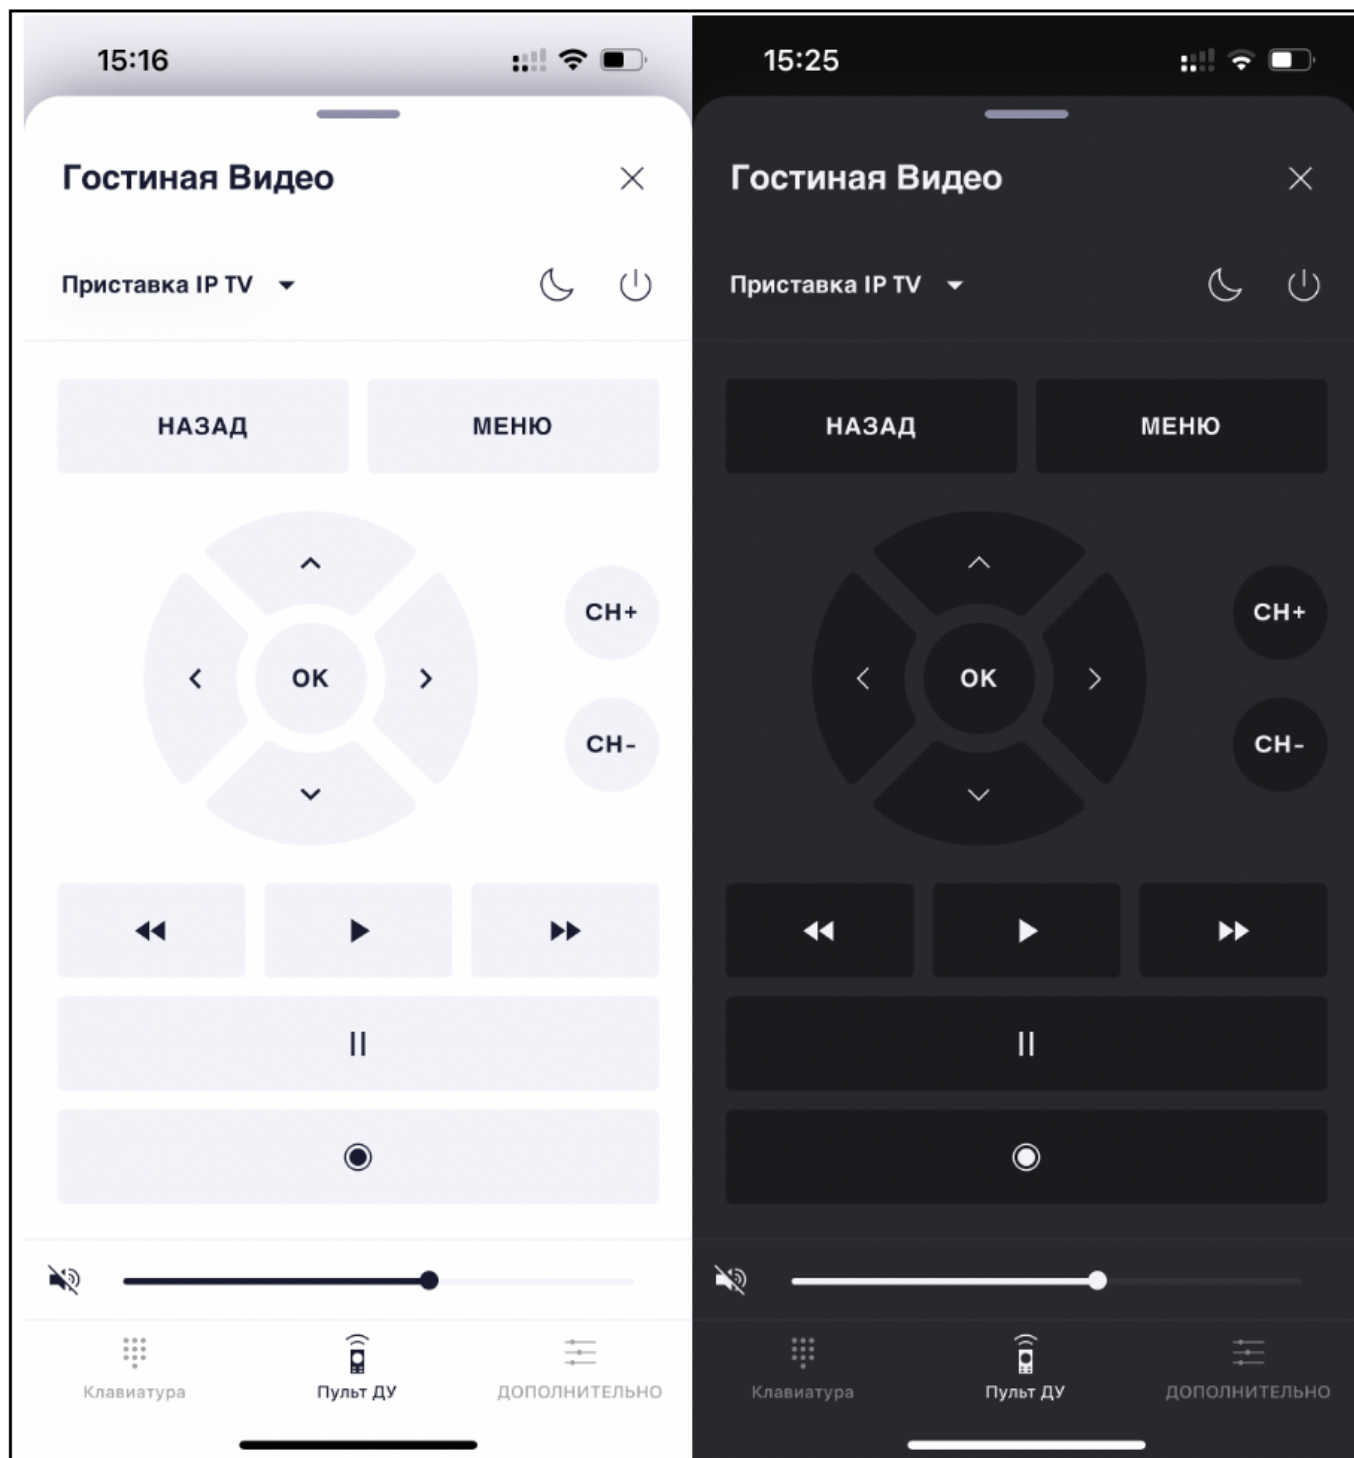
15:16

Гостиная Видео

Приставка IP TV

НАЗАД

МЕНЮ

OK

CH+

CH-

Клавиатура

Пульт ДУ

ДОПОЛНИТЕЛЬНО

15:25

Гостиная Видео

Приставка IP TV

НАЗАД

МЕНЮ

OK

CH+

CH-

Клавиатура

Пульт ДУ

ДОПОЛНИТЕЛЬНО